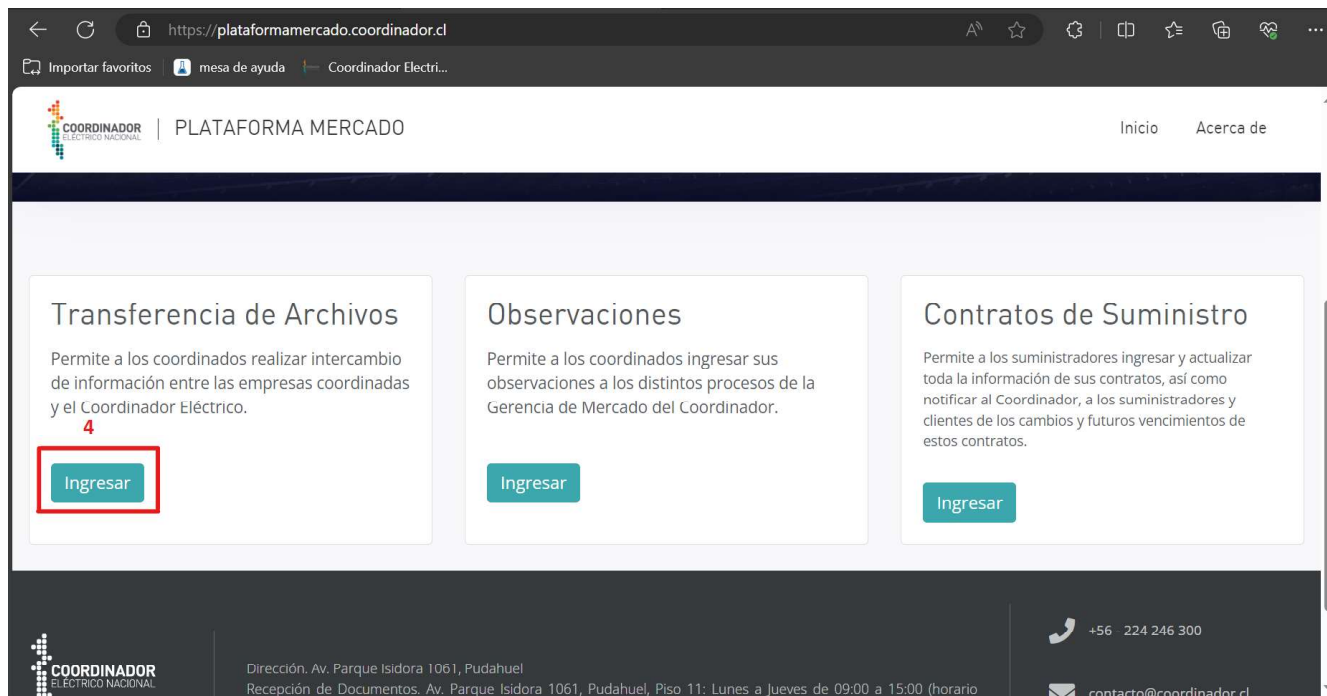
https://plataformamercado.coordinador.cl

Importar favoritos | mesa de ayuda | Coordinador Electri...

COORDINADOR ELÉCTRICO NACIONAL | PLATAFORMA MERCADO

Inicio Acerca de

Transferencia de Archivos

Permite a los coordinados realizar intercambio de información entre las empresas coordinadas y el Coordinador Eléctrico.

4

Ingresar

Observaciones

Permite a los coordinados ingresar sus observaciones a los distintos procesos de la Gerencia de Mercado del Coordinador.

Ingresar

Contratos de Suministro

Permite a los suministradores ingresar y actualizar toda la información de sus contratos, así como notificar al Coordinador, a los suministradores y clientes de los cambios y futuros vencimientos de estos contratos.

Ingresar

COORDINADOR ELÉCTRICO NACIONAL

Dirección. Av. Parque Isidora 1061, Pudahuel

Recepción de Documentos. Av. Parque Isidora 1061, Pudahuel, Piso 11: Lunes a Jueves de 09:00 a 15:00 (horario

+56 224 246 300

contacto@coordinador.cl